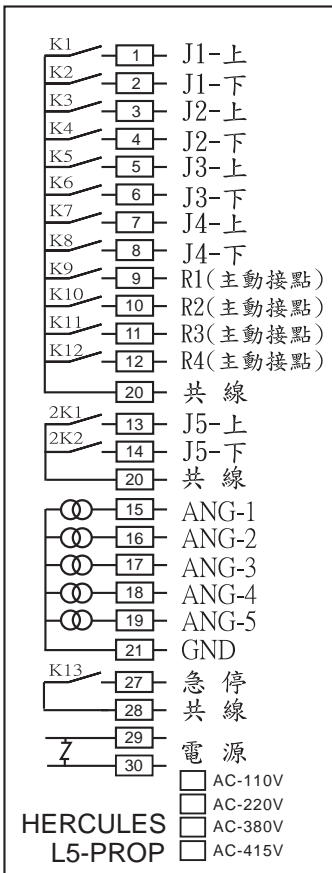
K1 1 J1-上
K2 2 J1-下
K3 3 J2-上
K4 4 J2-下
K5 5 J3-上
K6 6 J3-下
K7 7 J4-上
K8 8 J4-下
K9 9 R1(主動接點)
K10 10 R2(主動接點)
K11 11 R3(主動接點)
K12 12 R4(主動接點)
20 共 線
2K1 13 J5-上
2K2 14 J5-下
20 共 線
15 ANG-1
16 ANG-2
17 ANG-3
18 ANG-4
19 ANG-5
21 GND
K13 27 急 停
28 共 線
29
30 電 源
AC-110V
AC-220V
HERCULES AC-380V
L5-PROP AC-415V